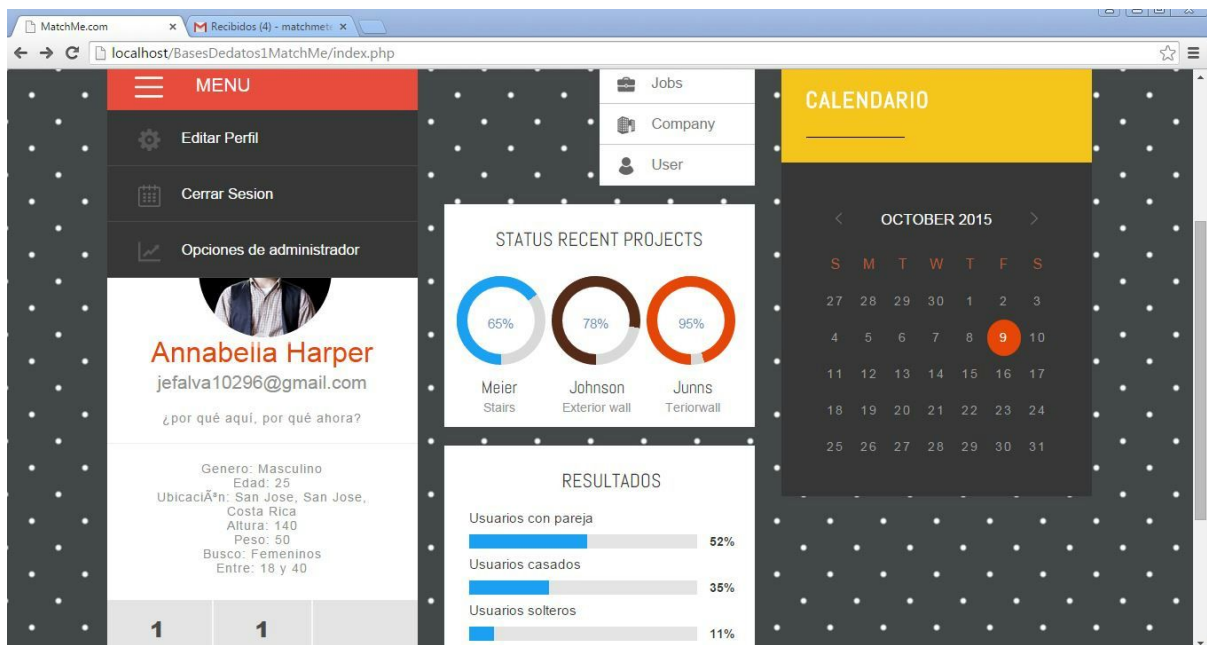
MatchMe.com ×
Recibidos (4) - matchmete ×
localhost/BasesDedatos1MatchMe/index.php

MENU
Editar Perfil
Cerrar Sesion
Opciones de administrador

Annabella Harper
jefalva10296@gmail.com
¿por qué aquí, por qué ahora?

Genero: Masculino
Edad: 25
UbicaciÃ³n: San Jose, San Jose, Costa Rica
Altura: 140
Peso: 50
Busco: Femeninos
Entre: 18 y 40

1 1

Jobs
Company
User

STATUS RECENT PROJECTS
65% 78% 95%
Meier Stairs
Johnson Exterior wall
Junns Teriorwall

RESULTADOS
Usuarios con pareja 52%
Usuarios casados 35%
Usuarios solteros 11%

CALENDARIO

‹ OCTOBER 2015 ›

| S | M | T | W | T | F | S |
|---|---|---|---|---|---|---|
| 27 | 28 | 29 | 30 | 1 | 2 | 3 |
| 4 | 5 | 6 | 7 | 8 | 9 | 10 |
| 11 | 12 | 13 | 14 | 15 | 16 | 17 |
| 18 | 19 | 20 | 21 | 22 | 23 | 24 |
| 25 | 26 | 27 | 28 | 29 | 30 | 31 |